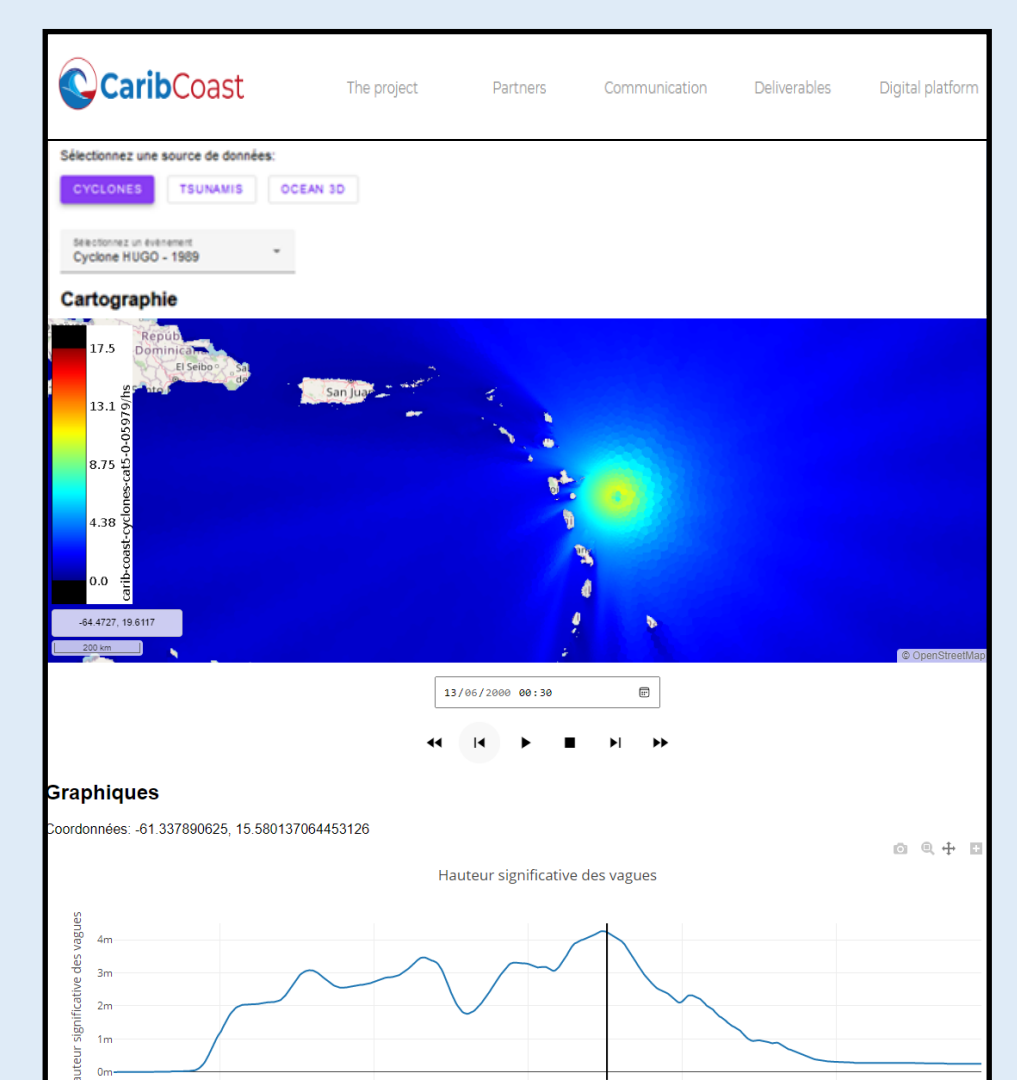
CaribCoast

The project Partners Communication Deliverables Digital platform

Sélectionnez une source de données:

CYCLONES TSUNAMIS OCEAN 3D

Sélectionnez un événement
Cyclone HUGO - 1989

Cartographie

17.5
13.1
8.75
4.38
0.0
carib-coast-cyclones-cat5-0-05979/hs

Repub Dominica
El Seibo
San Juan

-64.4727, 19.6117
200 km
© OpenStreetMap

13/06/2000 00:30

Graphiques

Coordonnées: -61.337890625, 15.580137064453126

Hauteur significative des vagues

auteur significative des vagues
4m
3m
2m
1m
0m